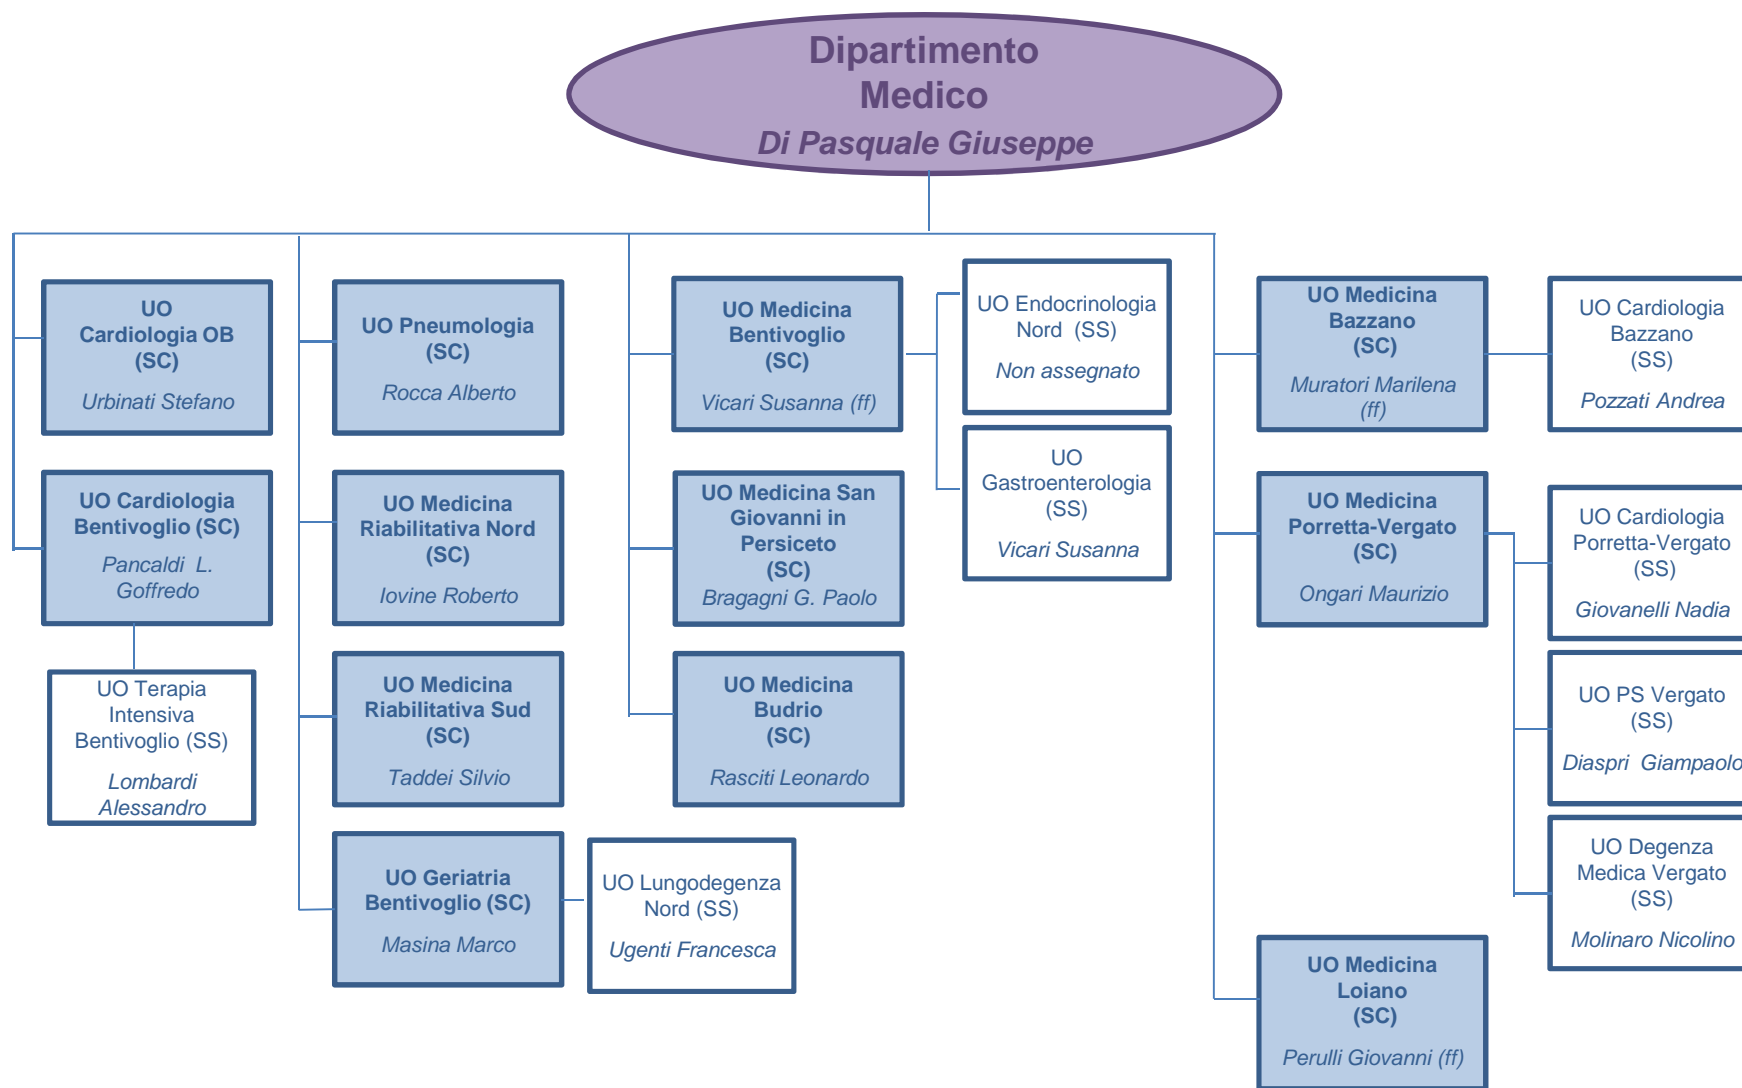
Dipartimento Medico
Di Pasquale Giuseppe

UO Cardiologia OB (SC)
Urbinati Stefano

UO Cardiologia Bentivoglio (SC)
Pancaldi L. Goffredo

UO Terapia Intensiva Bentivoglio (SS)
Lombardi Alessandro

UO Pneumologia (SC)
Rocca Alberto

UO Medicina Riabilitativa Nord (SC)
Iovine Roberto

UO Medicina Riabilitativa Sud (SC)
Taddei Silvio

UO Geriatria Bentivoglio (SC)
Masina Marco

UO Lungodegenza Nord (SS)
Ugenti Francesca

UO Medicina Bentivoglio (SC)
Vicari Susanna (ff)

UO Medicina San Giovanni in Persiceto (SC)
Bragagni G. Paolo

UO Medicina Budrio (SC)
Rasciti Leonardo

UO Endocrinologia Nord (SS)
Non assegnato

UO Gastroenterologia (SS)
Vicari Susanna

UO Medicina Bazzano (SC)
Muratori Marilena (ff)

UO Cardiologia Bazzano (SS)
Pozzati Andrea

UO Medicina Porretta-Vergato (SC)
Ongari Maurizio

UO Cardiologia Porretta-Vergato (SS)
Giovanelli Nadia

UO PS Vergato (SS)
Diaspri Giampaolo

UO Degenza Medica Vergato (SS)
Molinaro Nicolino

UO Medicina Loiano (SC)
Perulli Giovanni (ff)